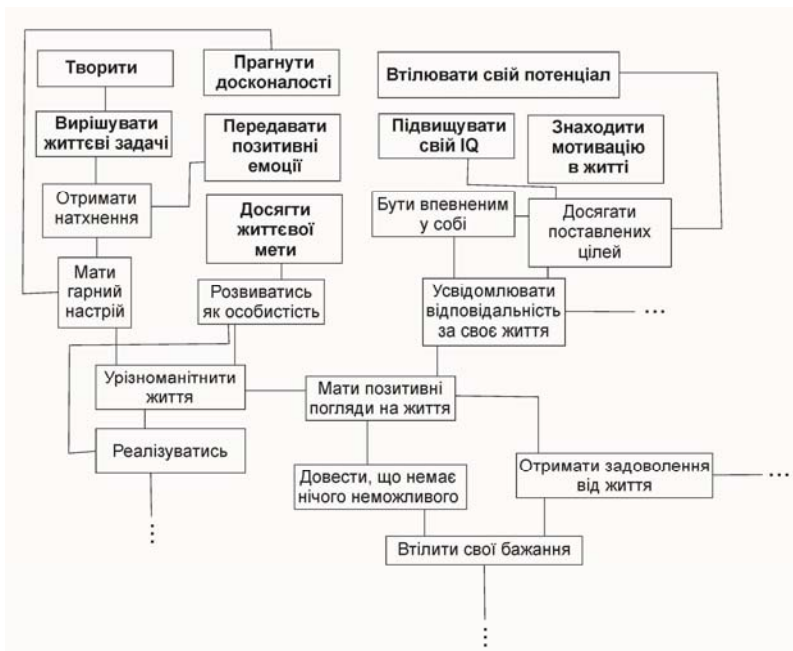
Творити

Прагнути досконалості

Втілювати свій потенціал

Вирішувати життєві задачі

Передавати позитивні емоції

Підвищувати свій IQ

Знаходити мотивацію в житті

Отримати натхнення

Досягти життєвої мети

Бути впевненим у собі

Досягати поставлених цілей

Мати гарний настрій

Розвиватись як особистість

Усвідомлювати відповідальність за своє життя

...

Урізноманітнити життя

Мати позитивні погляди на життя

Реалізуватись

Довести, що немає нічого неможливого

Отримати задоволення від життя

...

Втілити свої бажання

...

...